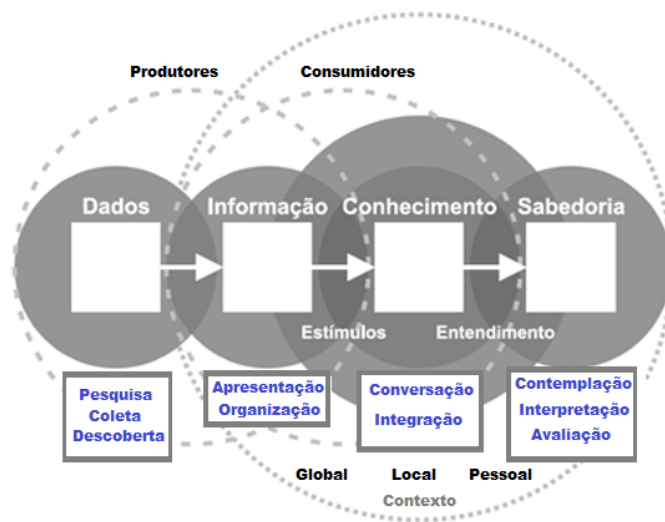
Produtores

Consumidores

Dados

Informação

Conhecimento

Sabedoria

Estímulos

Entendimento

Pesquisa
Coleta
Descoberta

Apresentação
Organização

Conversação
Integração

Contemplação
Interpretação
Avaliação

Global

Local

Pessoal

Contexto